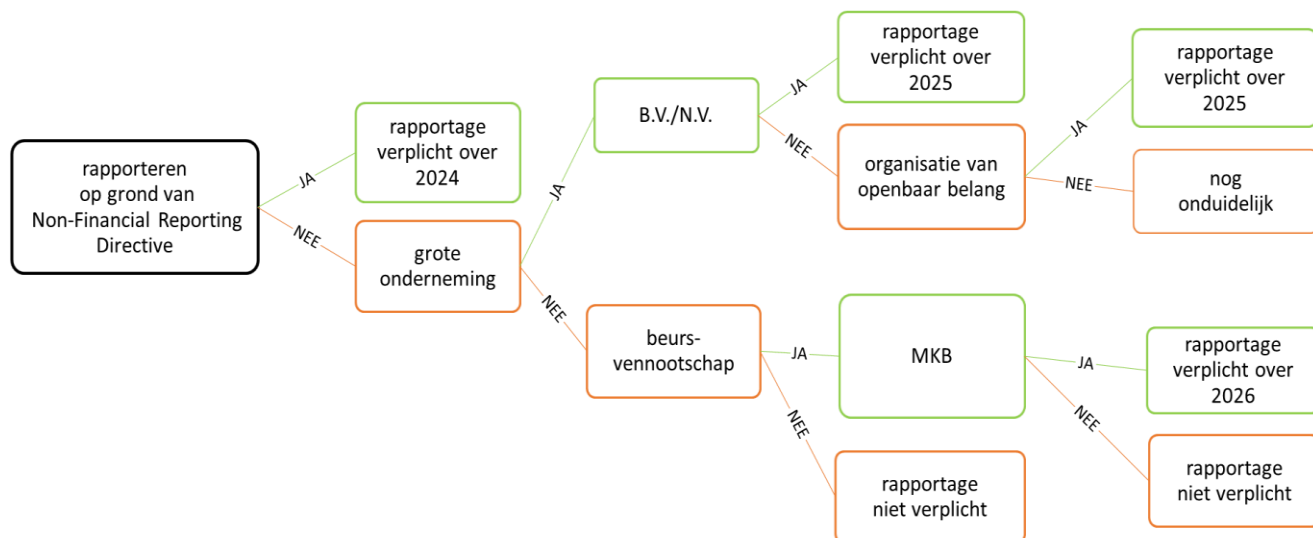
rapporteren op grond van Non-Financial Reporting Directive

JA

rapportage verplicht over 2024

NEE

grote onderneming

JA

B.V./N.V.

JA

rapportage verplicht over 2025

NEE

organisatie van openbaar belang

JA

rapportage verplicht over 2025

NEE

nog onduidelijk

NEE

beurs-vennootschap

JA

MKB

JA

rapportage verplicht over 2026

NEE

rapportage niet verplicht

NEE

rapportage niet verplicht